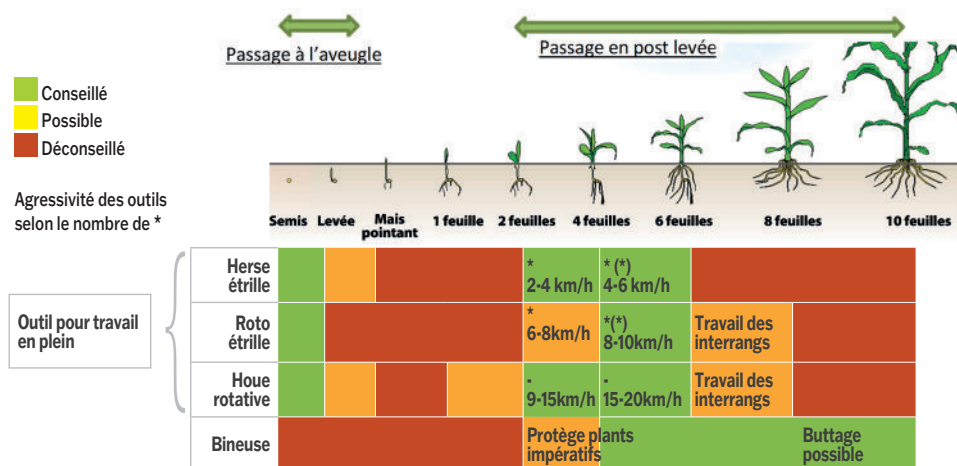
Passage à l'aveugle

Passage en post levée

Conseillé
Possible
Déconseillé

Agressivité des outils selon le nombre de *

Semis | Levée | Mais pointant | 1 feuille | 2 feuilles | 4 feuilles | 6 feuilles | 8 feuilles | 10 feuilles

Outil pour travail en plein

| | | | | | | | |
|---|---|---|---|---|---|---|---|
| Herse étrille | | | | * 2-4 km/h | * (*) 4-6 km/h | | |
| Roto étrille | | | | * 6-8km/h | *(*) 8-10km/h | Travail des interrangs | |
| Houe rotative | | | | . 9-15km/h | . 15-20km/h | Travail des interrangs | |
| Bineuse | | | | Protège plants impératifs | | | Buttage possible |